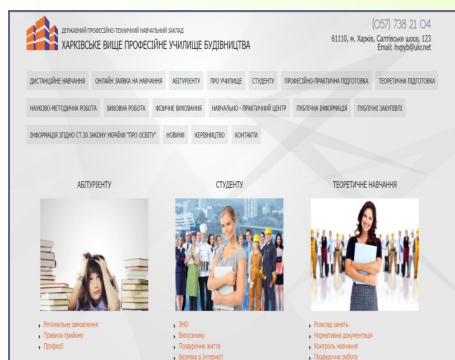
ДЕРЖАВНИЙ ПРОФЕСІЙНО-ТЕХНІЧНИЙ НАВЧАЛЬНИЙ ЗАКЛАД
ХАРКІВСЬКЕ ВИЩЕ ПРОФЕСІЙНЕ УЧИЛИЩЕ БУДІВНИЦТВА

(057) 738 21 04
61110, м. Харків, Салтівське шосе, 123
Email: hvpyb@ukr.net

ДИСТАНЦІЙНЕ НАВЧАННЯ | ОНЛАЙН ЗАЯВКА НА НАВЧАННЯ | АБІТУРІЄНТУ | ПРО УЧИЛИЩЕ | СТУДЕНТУ | ПРОФЕСІЙНО-ПРАКТИЧНА ПІДГОТОВКА | ТЕОРЕТИЧНА ПІДГОТОВКА | НАУКОВО-МЕТОДИЧНА РОБОТА | ВИХОВНА РОБОТА | ФІЗИЧНЕ ВИХОВАННЯ | НАВЧАЛЬНО - ПРАКТИЧНИЙ ЦЕНТР | ПУБЛІЧНА ІНФОРМАЦІЯ | ПУБЛІЧНІ ЗАКУПІВЛІ | ІНФОРМАЦІЯ ЗГІДНО СТ.30 ЗАКОНУ УКРАЇНИ "ПРО ОСВІТУ" | НОВИНИ | КЕРІВНИЦТВО | КОНТАКТИ

АБІТУРІЄНТУ
Регіональне замовлення
Правила прийому
Професії

СТУДЕНТУ
ЗНО
Випускнику
Позаурочне життя
Безпека в Інтернеті

ТЕОРЕТИЧНЕ НАВЧАННЯ
Розклад занять
Нормативна документація
Контроль навчання
Позаурочна робота